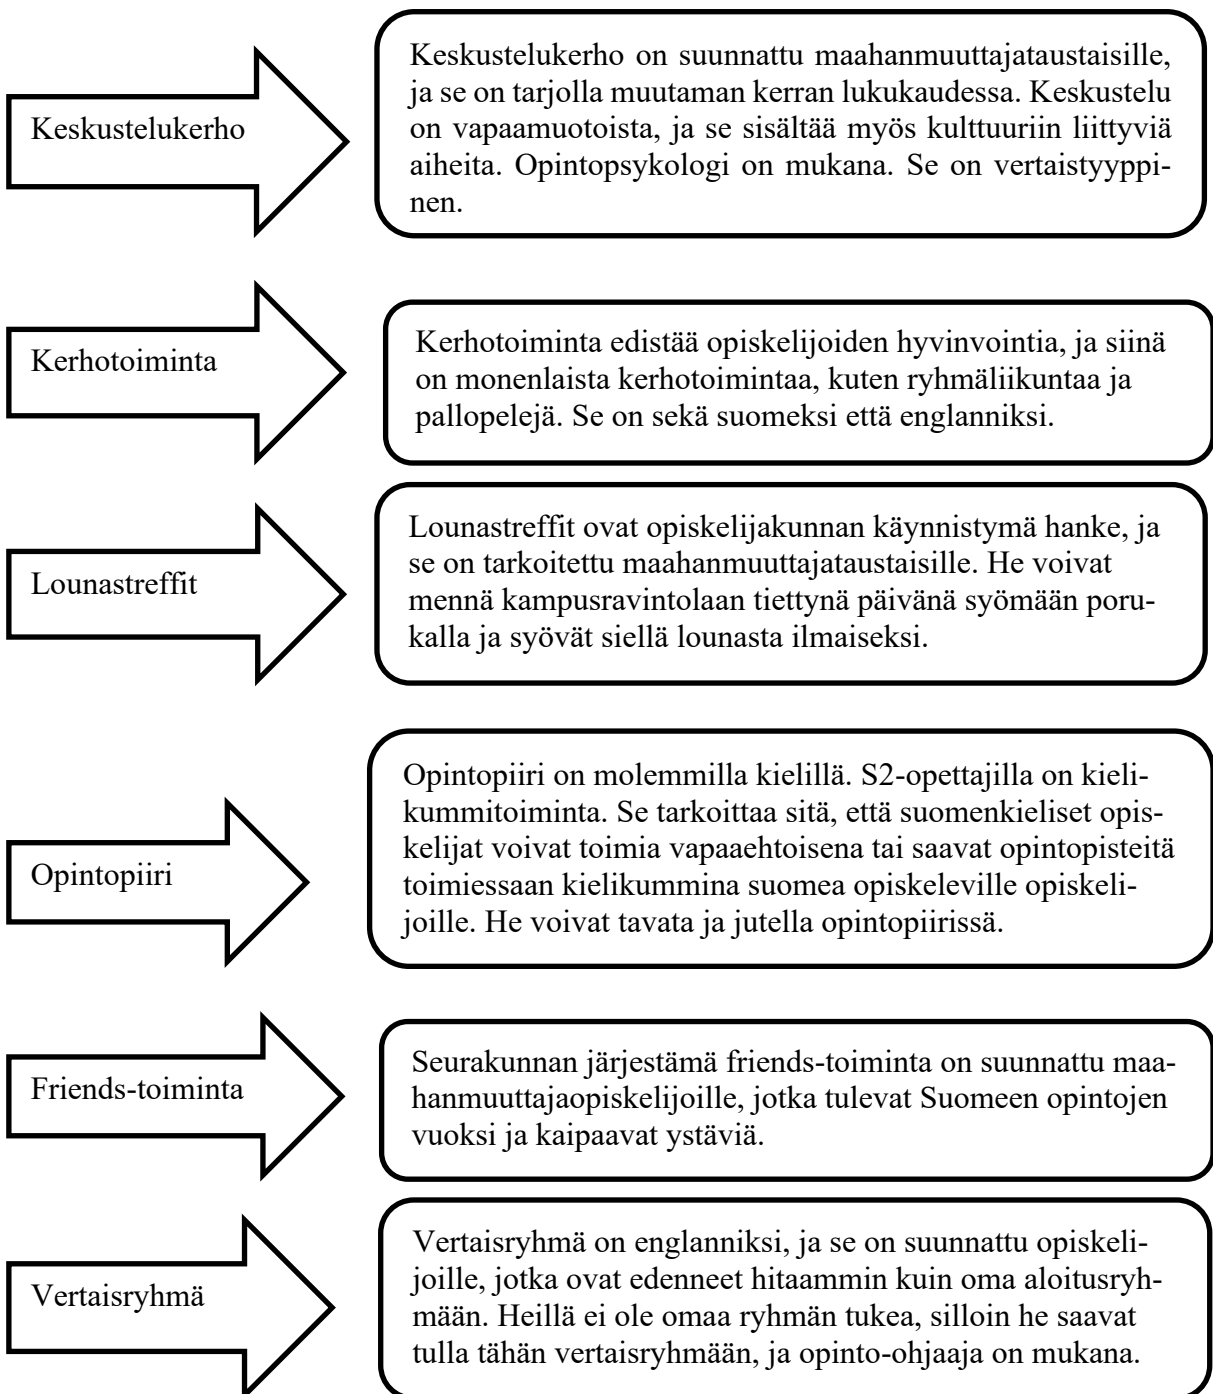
Keskustelukerho

Keskustelukerho on suunnattu maahanmuuttajataustaisille, ja se on tarjolla muutaman kerran lukukaudessa. Keskustelu on vapaamuotoista, ja se sisältää myös kulttuuriin liittyviä aiheita. Opintopsykologi on mukana. Se on vertaistyyppinen.

Kerhotoiminta

Kerhotoiminta edistää opiskelijoiden hyvinvointia, ja siinä on monenlaista kerhotoimintaa, kuten ryhmäliikuntaa ja pallopelejä. Se on sekä suomeksi että englanniksi.

Lounastreffit

Lounastreffit ovat opiskelijakunnan käynnistymä hanke, ja se on tarkoitettu maahanmuuttajataustaisille. He voivat mennä kampusravintolaan tiettynä päivänä syömään porukalla ja syövät siellä lounasta ilmaiseksi.

Opintopiiri

Opintopiiri on molemmilla kielillä. S2-opettajilla on kielikummitoiminta. Se tarkoittaa sitä, että suomenkieliset opiskelijat voivat toimia vapaaehtoisena tai saavat opintopisteitä toimiessaan kielikummina suomea opiskeleville opiskelijoille. He voivat tavata ja jutella opintopiirissä.

Friends-toiminta

Seurakunnan järjestämä friends-toiminta on suunnattu maahanmuuttajaopiskelijoille, jotka tulevat Suomeen opintojen vuoksi ja kaipaavat ystäviä.

Vertaisryhmä

Vertaisryhmä on englanniksi, ja se on suunnattu opiskelijoille, jotka ovat edenneet hitaammin kuin oma aloitusryhmään. Heillä ei ole omaa ryhmän tukea, silloin he saavat tulla tähän vertaisryhmään, ja opinto-ohjaaja on mukana.